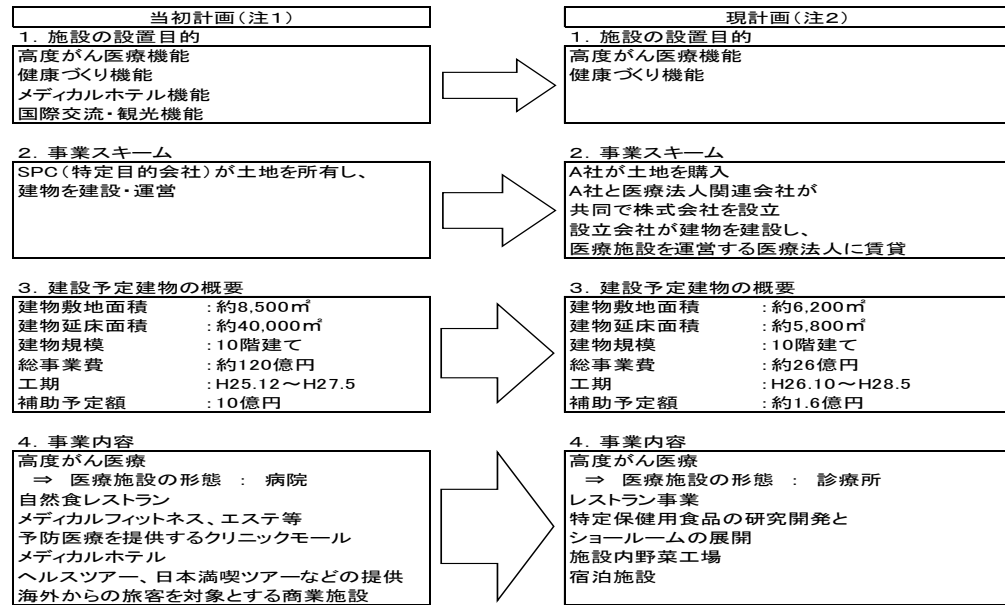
当初計画（注1）

1．施設の設置目的
高度がん医療機能
健康づくり機能
メディカルホテル機能
国際交流・観光機能

2．事業スキーム
SPC（特定目的会社）が土地を所有し、
建物を建設・運営

3．建設予定建物の概要

| | |
|---|---|
| 建物敷地面積 | ：約8,500㎡ |
| 建物延床面積 | ：約40,000㎡ |
| 建物規模 | ：10階建て |
| 総事業費 | ：約120億円 |
| 工期 | ：H25.12～H27.5 |
| 補助予定額 | ：10億円 |

4．事業内容
高度がん医療
⇒ 医療施設の形態 ： 病院
自然食レストラン
メディカルフィットネス、エステ等
予防医療を提供するクリニックモール
メディカルホテル
ヘルスツアー、日本満喫ツアーなどの提供
海外からの旅客を対象とする商業施設

現計画（注2）

1．施設の設置目的
高度がん医療機能
健康づくり機能

2．事業スキーム
A社が土地を購入
A社と医療法人関連会社が
共同で株式会社を設立
設立会社が建物を建設し、
医療施設を運営する医療法人に賃貸

3．建設予定建物の概要

| | |
|---|---|
| 建物敷地面積 | ：約6,200㎡ |
| 建物延床面積 | ：約5,800㎡ |
| 建物規模 | ：10階建て |
| 総事業費 | ：約26億円 |
| 工期 | ：H26.10～H28.5 |
| 補助予定額 | ：約1.6億円 |

4．事業内容
高度がん医療
⇒ 医療施設の形態 ： 診療所
レストラン事業
特定保健用食品の研究開発と
ショールームの展開
施設内野菜工場
宿泊施設